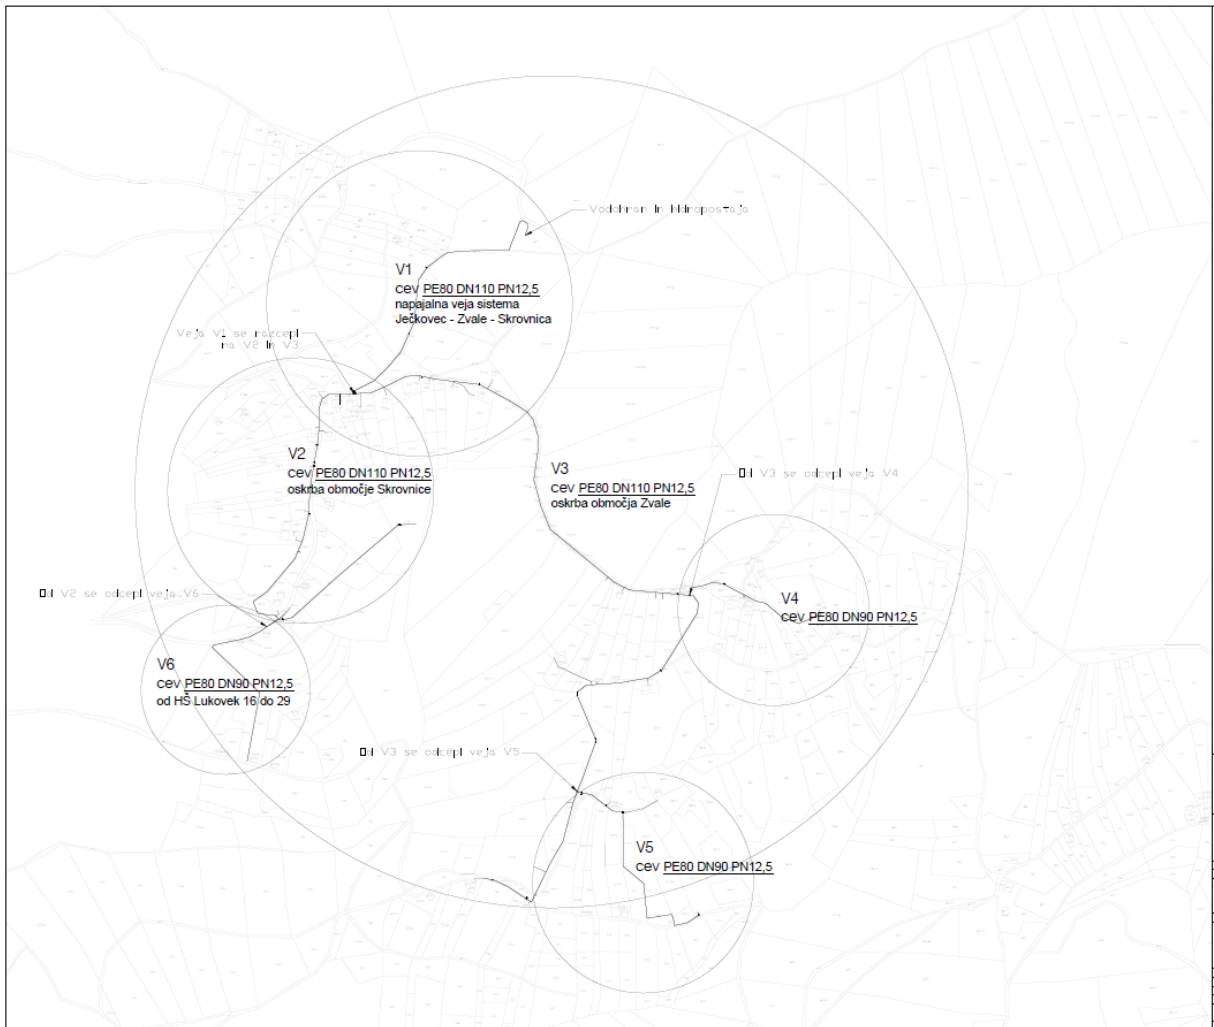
Vodohran in hidropostaja

V1
cev PE80 DN110 PN12,5
napajalna veja sistema
Ječkovec - Zvale - Skrovnica

Veja V1 se razcepi
na V2 in V3

V2
cev PE80 DN110 PN12,5
oskrba območje Skrovnice

V3
cev PE80 DN110 PN12,5
oskrba območja Zvale

Od V3 se odcepi veja V4

V4
cev PE80 DN90 PN12,5

Od V2 se odcepi veja V6

V6
cev PE80 DN90 PN12,5
od HŠ Lukovek 16 do 29

Od V3 se odcepi veja V5

V5
cev PE80 DN90 PN12,5